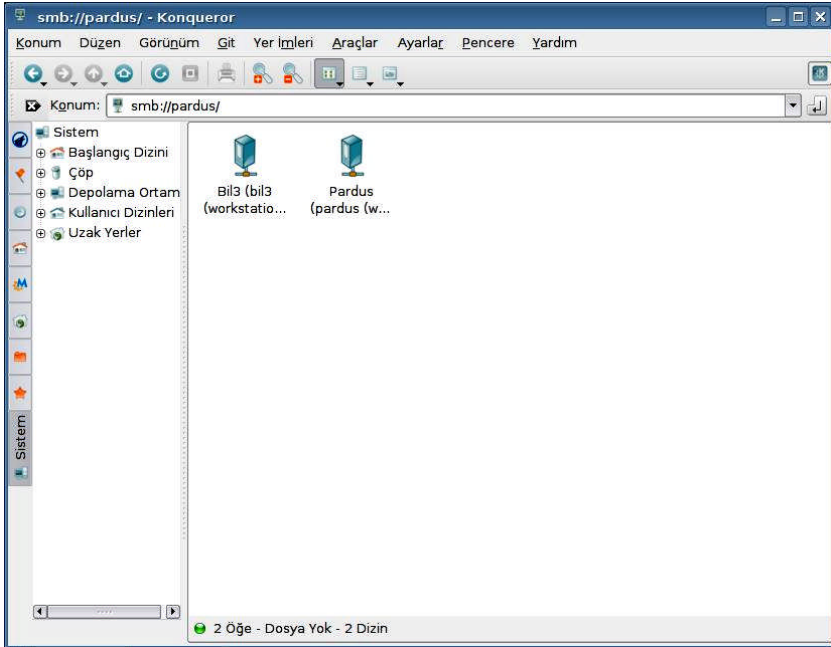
smb://pardus/ - Konqueror

Konum Düzen Görünüm Git Yer imleri Araçlar Ayarlar Pencere Yardım

Konum: smb://pardus/

Sistem
Başlangıç Dizini
Çöp
Depolama Ortam
Kullanıcı Dizinleri
Uzak Yerler

Sistem

Bil3 (bil3 (workstatio...

Pardus (pardus (w...

2 Öğe - Dosya Yok - 2 Dizin